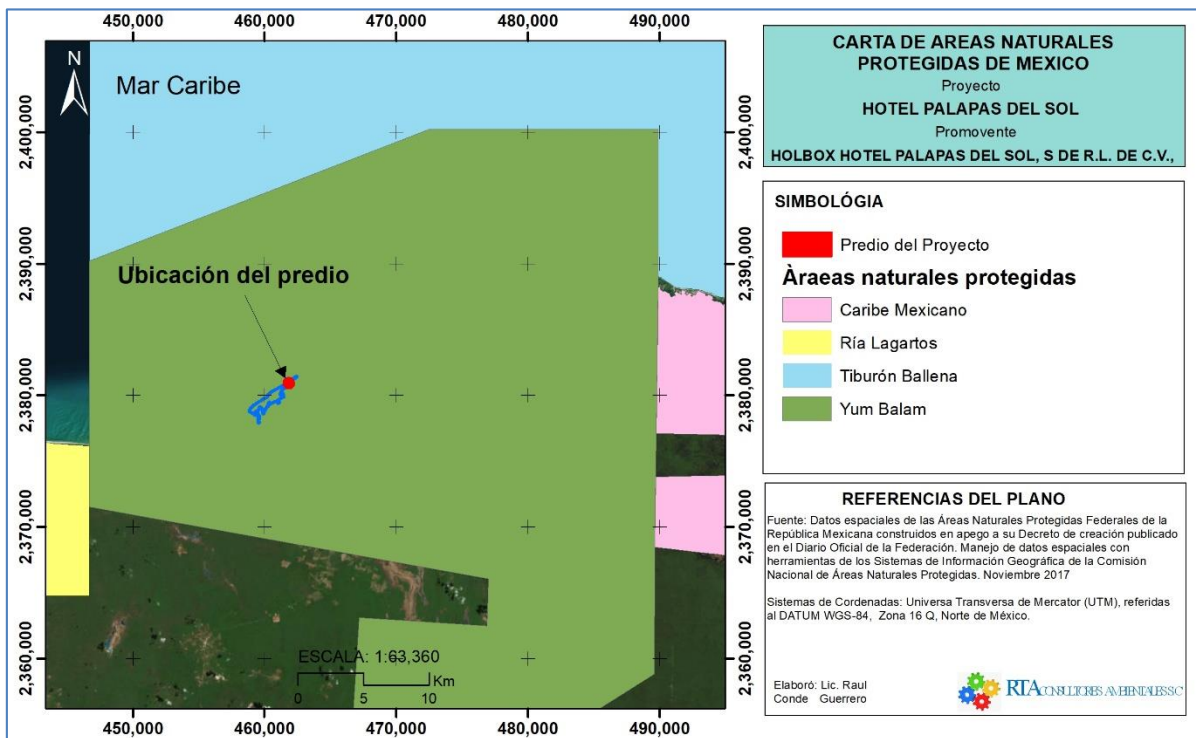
450,000 460,000 470,000 480,000 490,000

2,400,000 2,390,000 2,380,000 2,370,000 2,360,000

N

Mar Caribe

Ubicación del predio

ESCALA: 1:63,360
0 5 10 Km

450,000 460,000 470,000 480,000 490,000

2,400,000 2,390,000 2,380,000 2,370,000 2,360,000

CARTA DE AREAS NATURALES PROTEGIDAS DE MEXICO
Proyecto
HOTEL PALAPAS DEL SOL
Promovente
HOLBOX HOTEL PALAPAS DEL SOL, S DE R.L. DE C.V.,

SIMBOLÓGIA

Predio del Proyecto

Àraeas naturales protegidas

Caribe Mexicano

Ría Lagartos

Tiburón Ballena

Yum Balam

REFERENCIAS DEL PLANO

Fuente: Datos espaciales de las Áreas Naturales Protegidas Federales de la República Mexicana construidos en apego a su Decreto de creación publicado en el Diario Oficial de la Federación. Manejo de datos espaciales con herramientas de los Sistemas de Información Geográfica de la Comisión Nacional de Áreas Naturales Protegidas. Noviembre 2017

Sistemas de Cordenadas: Universa Transversa de Mercator (UTM), referidas al DATUM WGS-84, Zona 16 Q, Norte de México.

Elaboró: Lic. Raul Conde Guerrero

RTA CONSULTORES AMBIENTALES SC